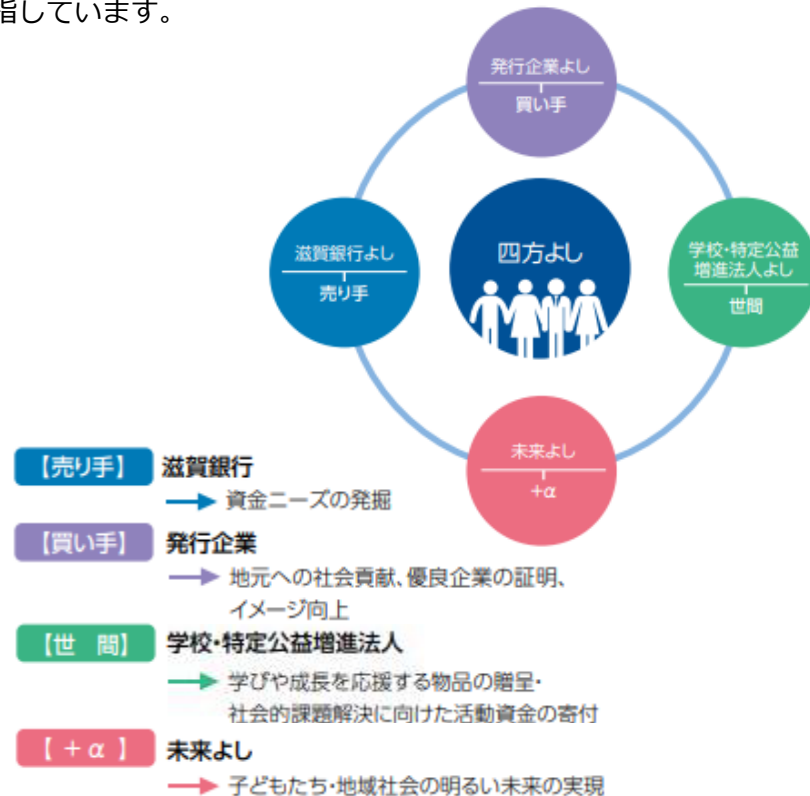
指しています。

発行企業よし
買い手

滋賀銀行よし
売り手

四方よし

学校・特定公益増進法人よし
世間

未来よし
+α

【売り手】 滋賀銀行
資金ニーズの発掘

【買い手】 発行企業
地元への社会貢献、優良企業の証明、イメージ向上

【世 間】 学校・特定公益増進法人
学びや成長を応援する物品の贈呈・社会的課題解決に向けた活動資金の寄付

【 + α 】 未来よし
子どもたち・地域社会の明るい未来の実現